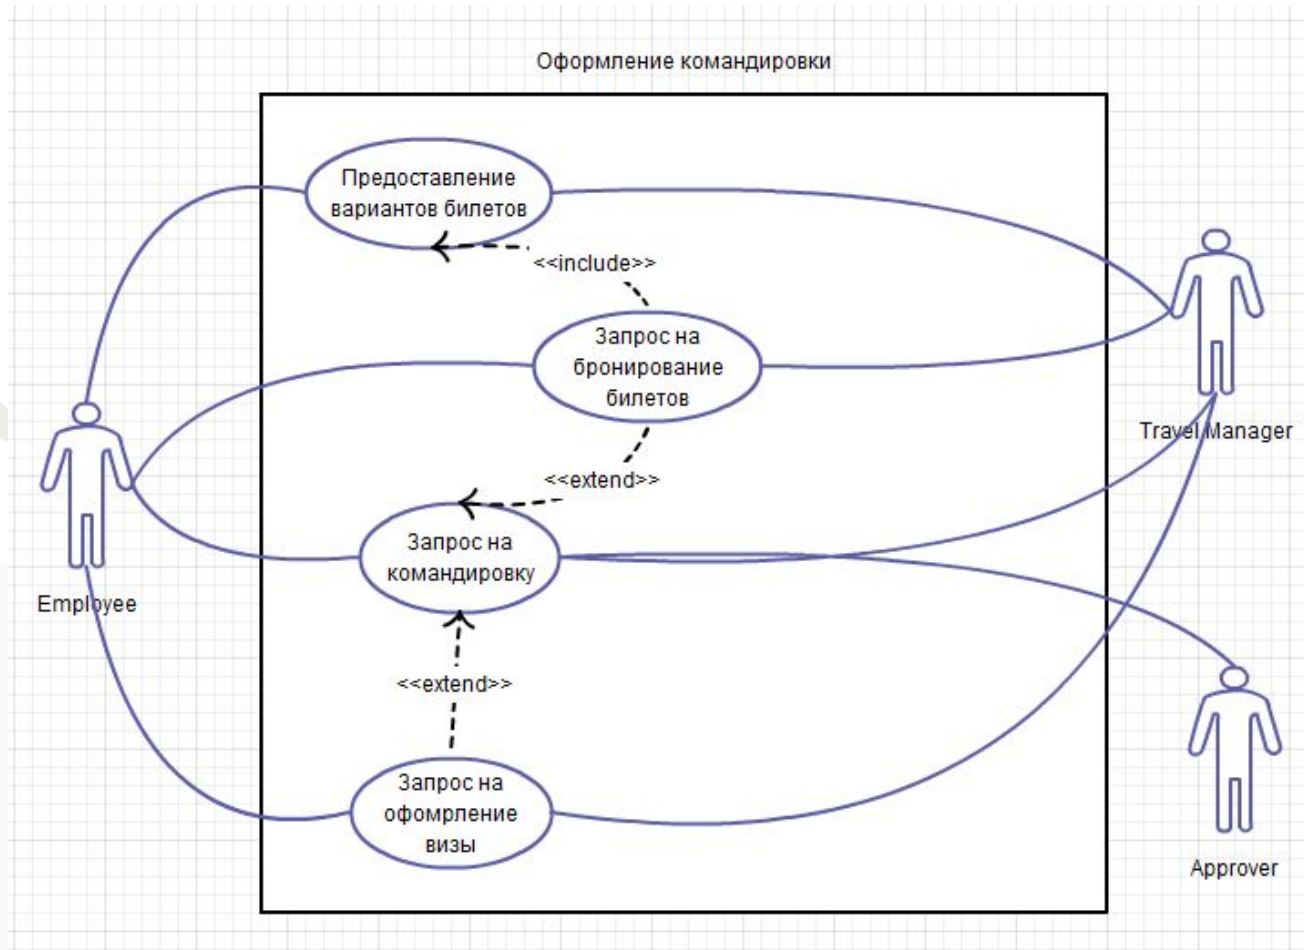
Оформление командировки

Предоставление вариантов билетов

<<include>>

Запрос на бронирование билетов

<<extend>>

Запрос на командировку

<<extend>>

Запрос на офомрление визы

Employee

Travel Manager

Approver